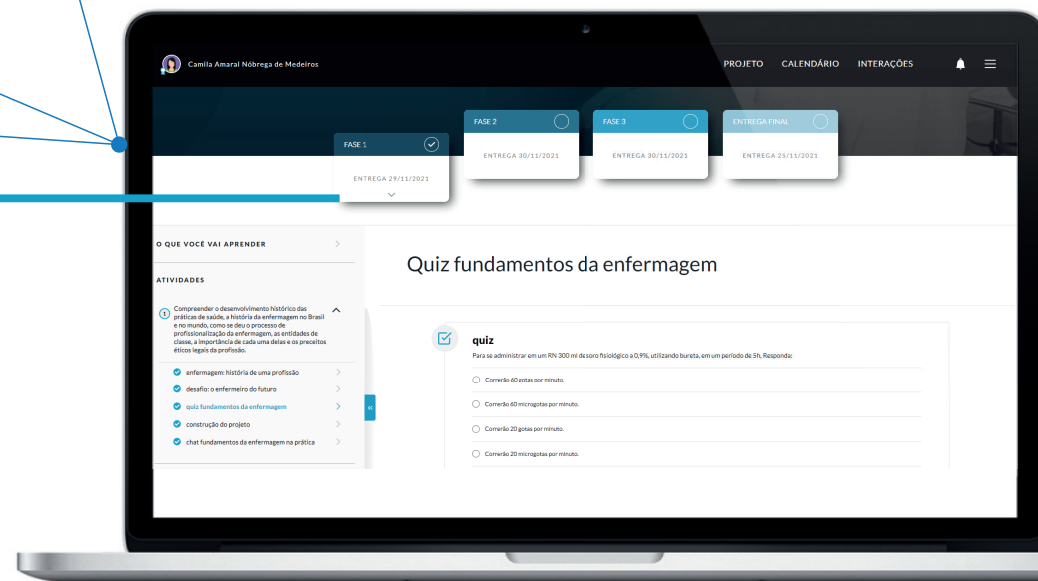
Camila Amaral Nóbrega de Medeiros

PROJETO CALENDÁRIO INTERAÇÕES

FASE 1
ENTREGA 29/11/2021

FASE 2
ENTREGA 30/11/2021

FASE 3
ENTREGA 30/11/2021

ENTREGA FINAL
ENTREGA 25/11/2021

O QUE VOCÊ VAI APRENDER

ATIVIDADES

1 Compreender o desenvolvimento histórico das práticas de saúde, a história da enfermagem no Brasil e no mundo, como se deu o processo de profissionalização da enfermagem, as entidades de classe, a importância de cada uma delas e os preceitos éticos legais da profissão.

enfermagem: história de uma profissão
desafio: o enfermeiro do futuro
quiz fundamentos da enfermagem
construção do projeto
chat fundamentos da enfermagem na prática

Quiz fundamentos da enfermagem

quiz
Para se administrar em um RN 300 ml desoro fisiológico a 0,9%, utilizando bureta, em um período de 5h, Responda:

Correrão 60 gotas por minuto.
Correrão 60 microgotas por minuto.
Correrão 20 gotas por minuto.
Correrão 20 microgotas por minuto.